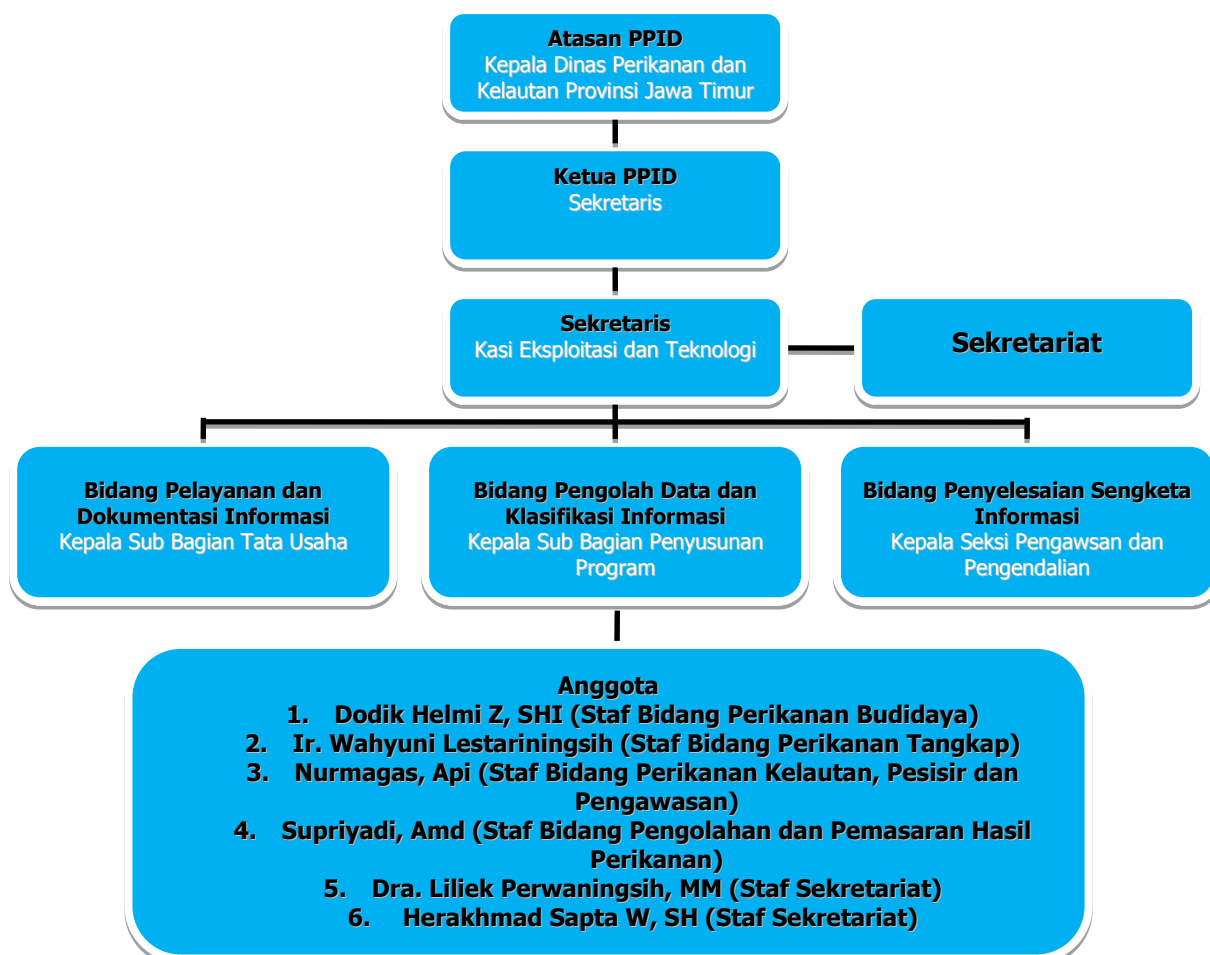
Atasan PPID
Kepala Dinas Perikanan dan Kelautan Provinsi Jawa Timur

Ketua PPID
Sekretaris

Sekretaris
Kasi Eksploitasi dan Teknologi

Sekretariat

Bidang Pelayanan dan Dokumentasi Informasi
Kepala Sub Bagian Tata Usaha

Bidang Pengolah Data dan Klasifikasi Informasi
Kepala Sub Bagian Penyusunan Program

Bidang Penyelesaian Sengketa Informasi
Kepala Seksi Pengawsan dan Pengendalian

Anggota
1. Dodik Helmi Z, SHI (Staf Bidang Perikanan Budidaya)
2. Ir. Wahyuni Lestariningsih (Staf Bidang Perikanan Tangkap)
3. Nurmagas, Api (Staf Bidang Perikanan Kelautan, Pesisir dan Pengawasan)
4. Supriyadi, Amd (Staf Bidang Pengolahan dan Pemasaran Hasil Perikanan)
5. Dra. Liliek Perwaningsih, MM (Staf Sekretariat)
6. Herakhmad Sapta W, SH (Staf Sekretariat)